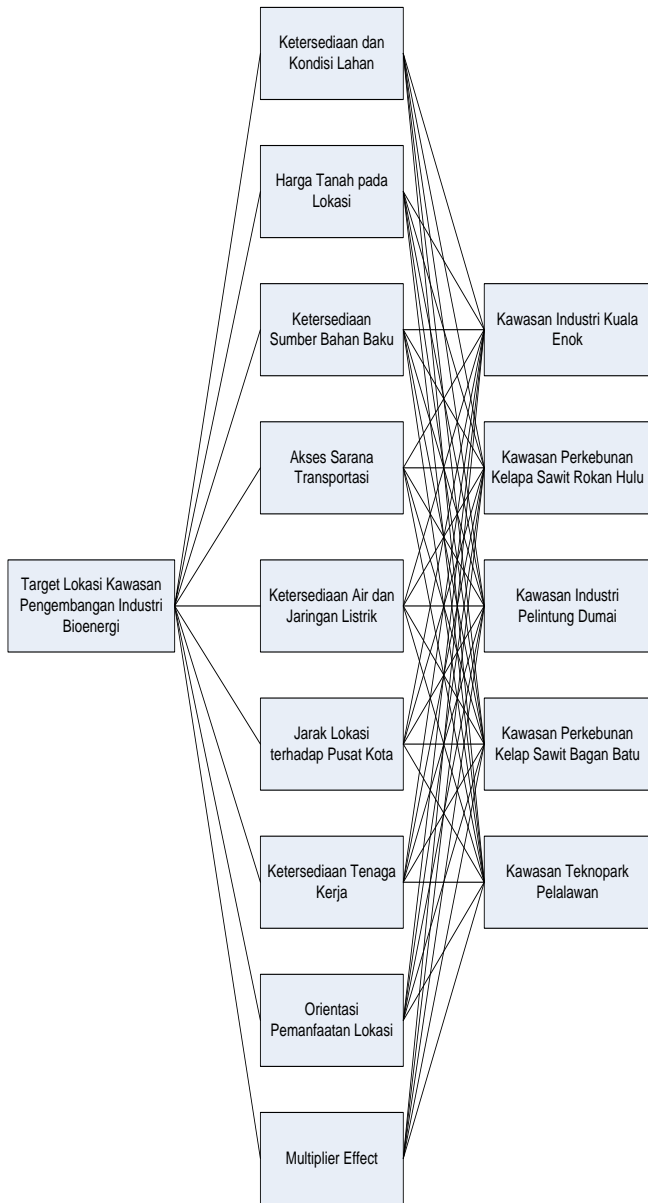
Target Lokasi Kawasan Pengembangan Industri Bioenergi

Ketersediaan dan Kondisi Lahan

Harga Tanah pada Lokasi

Ketersediaan Sumber Bahan Baku

Akses Sarana Transportasi

Ketersediaan Air dan Jaringan Listrik

Jarak Lokasi terhadap Pusat Kota

Ketersediaan Tenaga Kerja

Orientasi Pemanfaatan Lokasi

Multiplier Effect

Kawasan Industri Kuala Enok

Kawasan Perkebunan Kelapa Sawit Rokan Hulu

Kawasan Industri Pelintung Dumai

Kawasan Perkebunan Kelap Sawit Bagan Batu

Kawasan Teknopark Pelalawan